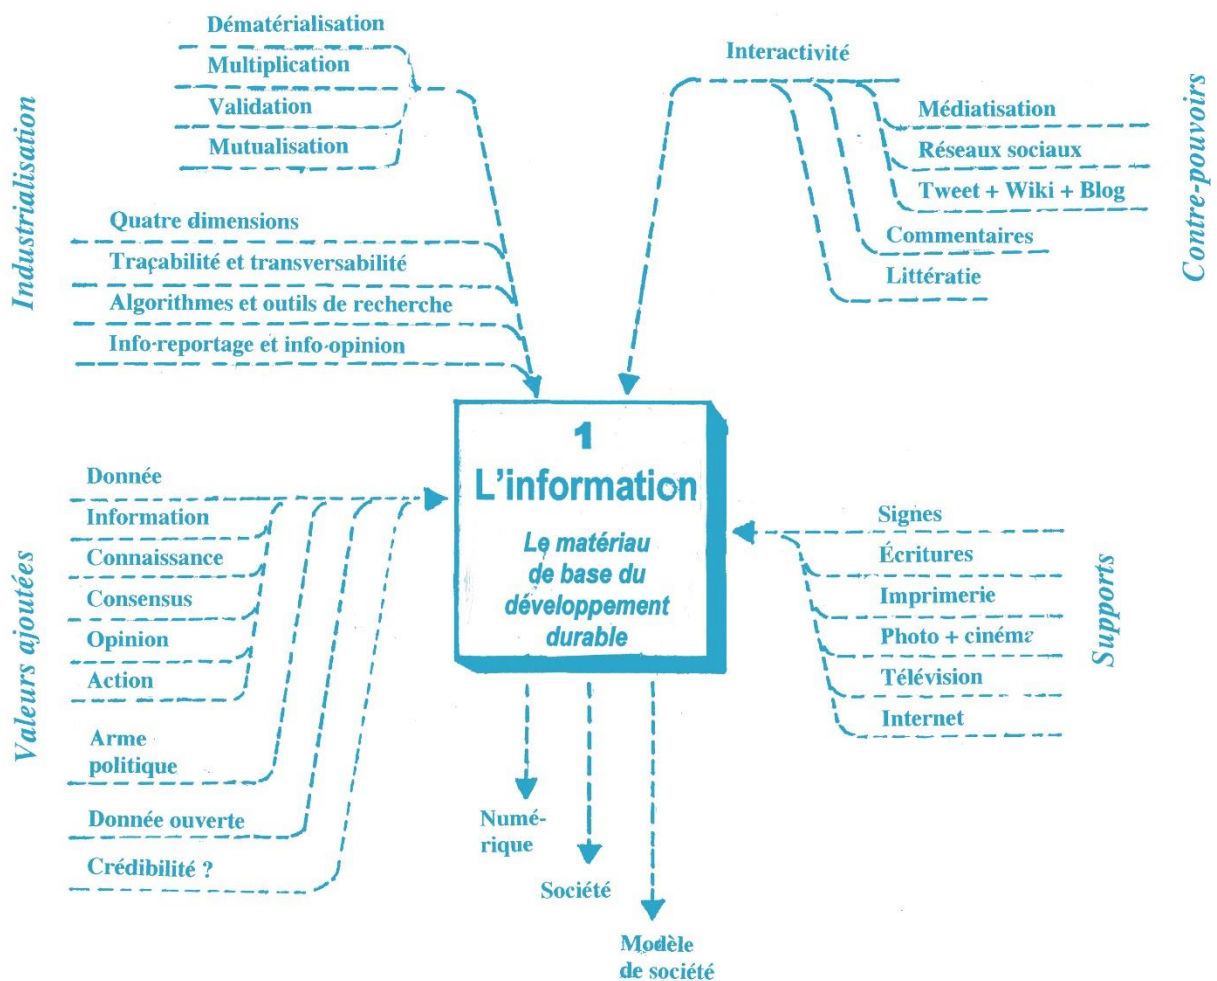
Industrialisation

Dématérialisation
Multiplication
Validation
Mutualisation

Quatre dimensions
Traçabilité et transversabilité
Algorithmes et outils de recherche
Info-reportage et info-opinion

Interactivité
Médiatisation
Réseaux sociaux
Tweet + Wiki + Blog
Commentaires
Littératie

Contre-pouvoirs

1
L'information
Le matériau de base du développement durable

Valeurs ajoutées

Donnée
Information
Connaissance
Consensus
Opinion
Action
Arme politique
Donnée ouverte
Crédibilité ?

Supports

Signes
Écritures
Imprimerie
Photo + cinéma
Télévision
Internet

Numérique
Société
Modèle de société